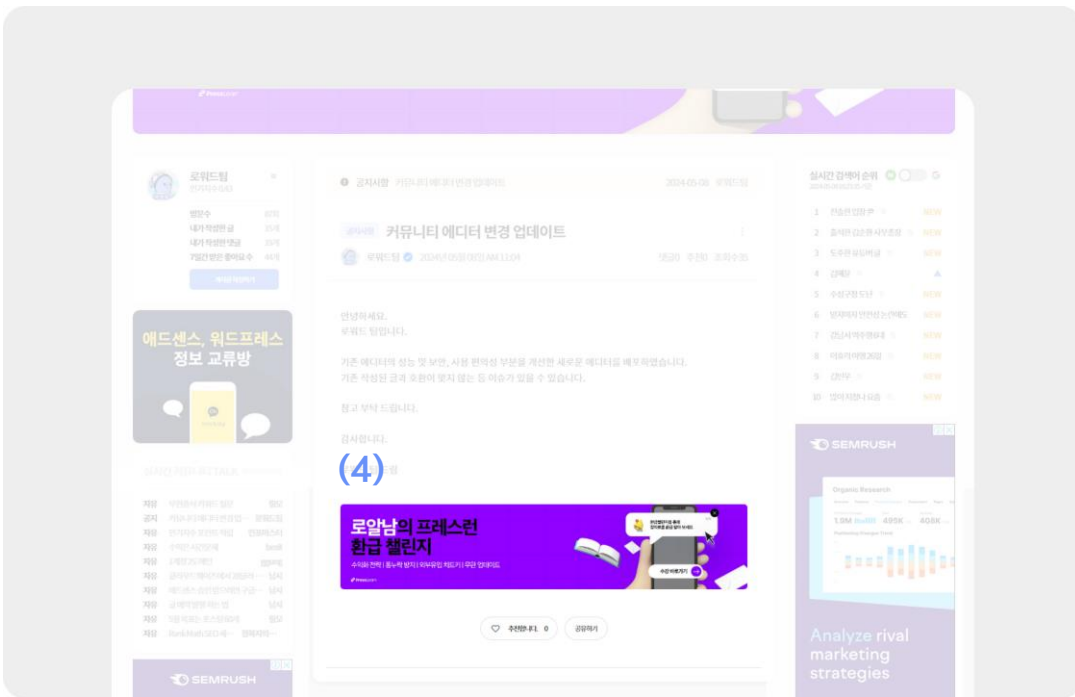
로워드팀

방문수
내가 작성한 글
내가 작성한 댓글
7일간 받은 좋아요 수

에드센스, 워드프레스
정보 교류방

공지사항 커뮤니티 에디터 변경 업데이트 2024-05-08

공지사항 커뮤니티 에디터 변경 업데이트

로워드팀

안녕하세요.
로워드 팀입니다.

기존 에디터의 성능 및 보안, 사용 편의성 부분을 개선한 새로운 에디터를 배포하였습니다.
기존 작성된 글과 호환이 맞지 않는 등 이슈가 있을 수 있습니다.

참고 부탁 드립니다.

감사합니다.

(4)

로알남의 프레스런
환급 챌린지

추천하기 0
공유하기

실시간 검색어 순위
1 NEW
2 NEW
3 NEW
4
5 NEW
6 NEW
7 NEW
8 NEW
9 NEW
10 NEW

SEMRUSH
Organic Research
1.9M 495K 403K
Analyze rival marketing strategies

SEMRUSH